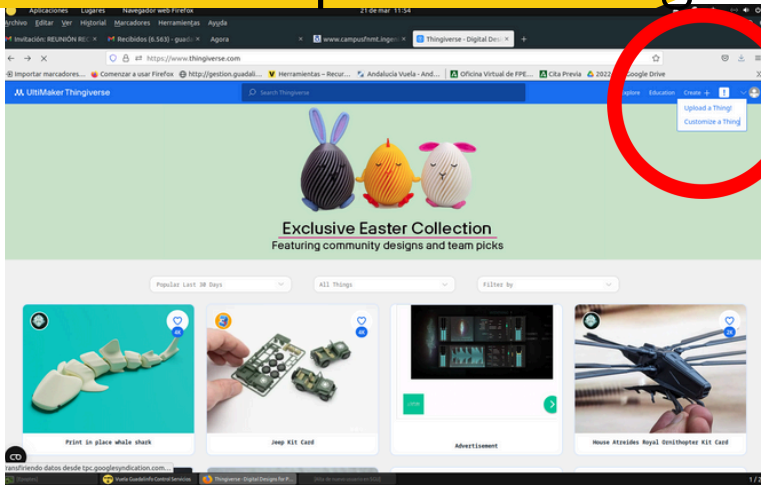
Aplicaciones Lugares Navegador web Firefox 21 de mar 11:54

Archivo Editar Ver Historial Marcadores Herramientas Ayuda

Invitación: REUNIÓN REC × Recibidos (6.563) - guad × Agora × www.campusfnmt.ingen × Thingiverse - Digital Des × +

https://www.thingiverse.com

Importar marcadores... Comenzar a usar Firefox http://gestion.guadali... Herramientas - Recur... Andalucía Vuela - And... Oficina Virtual de FPE... Cita Previa 2022 Google Drive

UltiMaker Thingiverse Search Thingiverse Explore Education Create +

Upload a Thing!
Customize a Thing

Exclusive Easter Collection
Featuring community designs and team picks

Popular Last 30 Days All Things Filter by

4K 4K 2K

Print in place whale shark

Jeep Kit Card

Advertisement

House Atreides Royal Ornithopter Kit Card

Transfiriendo datos desde tpc.googlesyndication.com...

Vuelo Guadalinfo Control Servicios Thingiverse - Digital Designs for P... 1 / 2